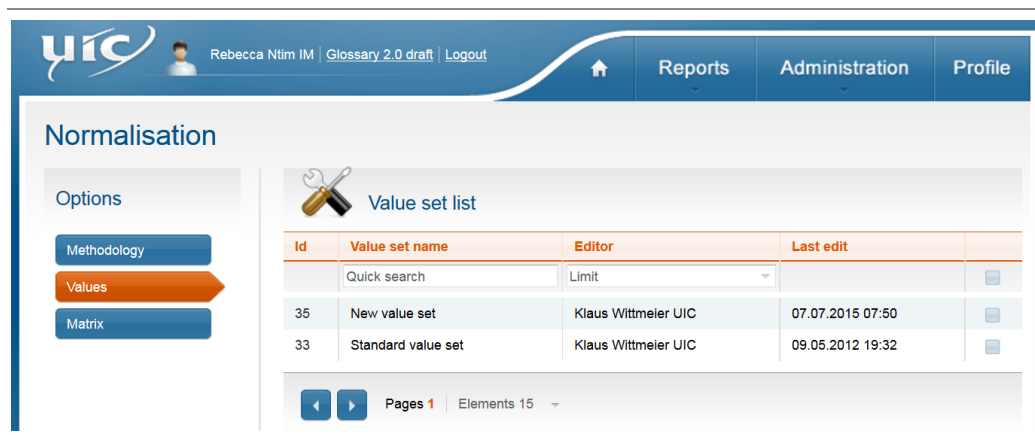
uic Rebecca Ntim IM | Glossary 2.0 draft | Logout

Reports Administration Profile

Normalisation

Options

Methodology

Values

Matrix

Value set list

| Id | Value set name | Editor | Last edit | |
|---|---|---|---|---|
| | Quick search | Limit | | |
| 35 | New value set | Klaus Wittmeier UIC | 07.07.2015 07:50 | |
| 33 | Standard value set | Klaus Wittmeier UIC | 09.05.2012 19:32 | |

Pages 1 Elements 15